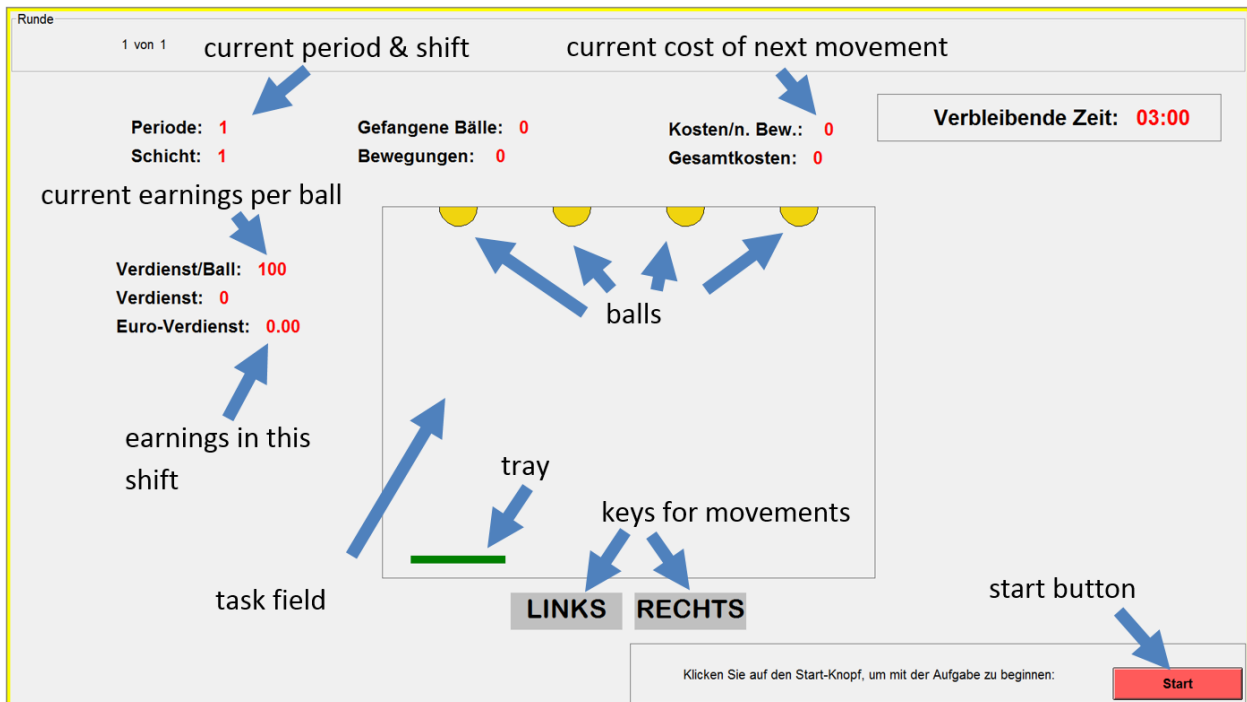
Runde

1 von 1

current period & shift

current cost of next movement

Periode: 1
Schicht: 1

Gefangene Bälle: 0
Bewegungen: 0

Kosten/n. Bew.: 0
Gesamtkosten: 0

Verbleibende Zeit: 03:00

current earnings per ball

Verdienst/Ball: 100
Verdienst: 0
Euro-Verdienst: 0.00

balls

earnings in this shift

tray

keys for movements

task field

LINKS

RECHTS

start button

Klicken Sie auf den Start-Knopf, um mit der Aufgabe zu beginnen:

Start